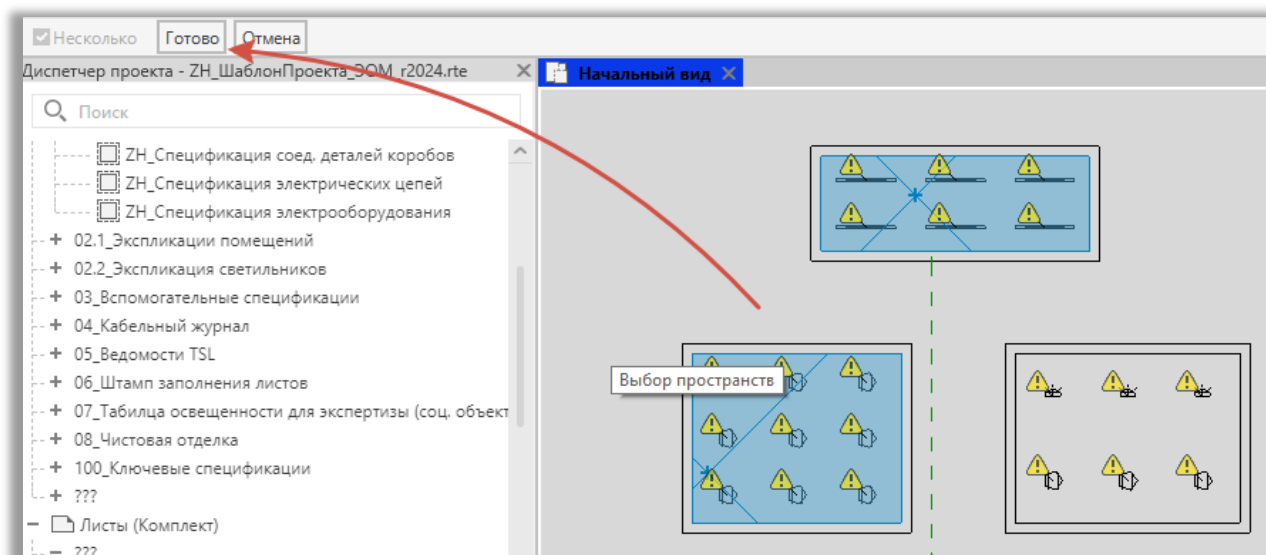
Несколько Готово Отмена

Диспетчер проекта - ZH_ШаблонПроекта_ЭОМ_r2024.rte

Начальный вид

Поиск

ZH_Спецификация соед. деталей коробов
ZH_Спецификация электрических цепей
ZH_Спецификация электрооборудования
02.1_Экспликации помещений
02.2_Экспликация светильников
03_Вспомогательные спецификации
04_Кабельный журнал
05_Ведомости TSL
06_Штамп заполнения листов
07_Табилца освещенности для экспертизы (соц. объект
08_Чистовая отделка
100_Ключевые спецификации
???
Листы (Комплект)
???

Выбор пространств